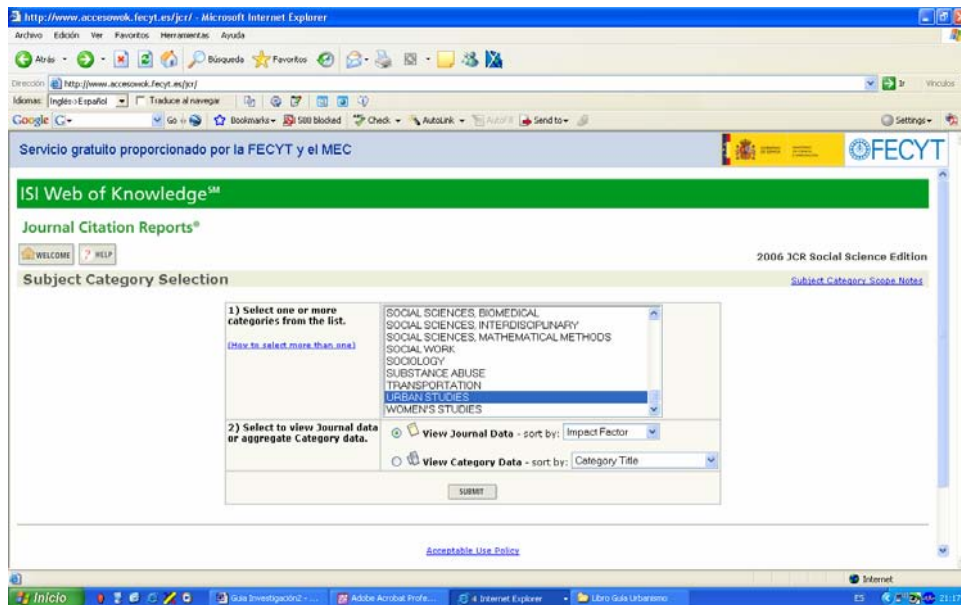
http://www.accesowok.fecyt.es/jcr/ - Microsoft Internet Explorer

Archivo Edición Ver Favoritos Herramientas Ayuda

Atrás Búsqueda Favoritos

Dirección http://www.accesowok.fecyt.es/jcr/ Ir Vínculos

Idiomas: Inglés>Español Traduce al navegar

Google G- Go Bookmarks 588 blocked Check AutoLink AutoFill Send to Settings

Servicio gratuito proporcionado por la FECYT y el MEC

FECYT

ISI Web of Knowledge℠

Journal Citation Reports®

WELCOME ? HELP

2006 JCR Social Science Edition

Subject Category Selection

Subject Category Scope Notes

| 1) Select one or more categories from the list. (How to select more than one) | SOCIAL SCIENCES, BIOMEDICAL<br>SOCIAL SCIENCES, INTERDISCIPLINARY<br>SOCIAL SCIENCES, MATHEMATICAL METHODS<br>SOCIAL WORK<br>SOCIOLOGY<br>SUBSTANCE ABUSE<br>TRANSPORTATION<br>URBAN STUDIES<br>WOMEN'S STUDIES |
|---|---|
| 2) Select to view Journal data or aggregate Category data. | View Journal Data - sort by: Impact Factor<br>View Category Data - sort by: Category Title |

SUBMIT

Acceptable Use Policy

Internet

Inicio Guia Investigación2 - ... Adobe Acrobat Profe... 4 Internet Explorer Libro Guia Urbanismo ES 21:17